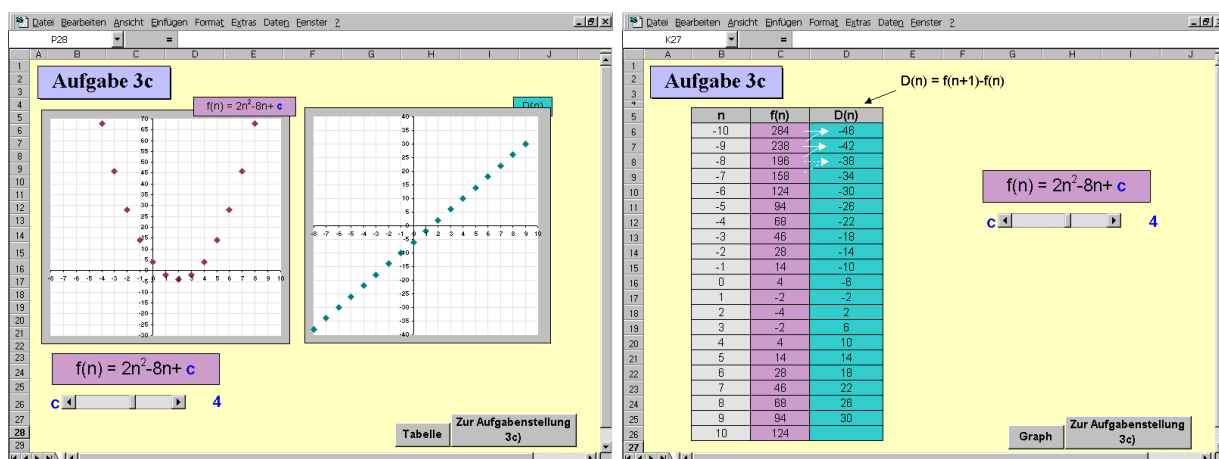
Datei Bearbeiten Ansicht Einfügen Format Extras Daten Fenster ?

P28 =

A B C D E F G H I J

Aufgabe 3c

f(n) = $2n^2$-8n+ c

D(n)

70 65 60 55 50 45 40 35 30 25 20 15 10 5 -5 -10 -15 -20 -25 -30

-8 -7 -6 -5 -4 -3 -2 -1 0 1 2 3 4 5 6 7 8 9 10

40 35 30 25 20 15 10 5 -5 -10 -15 -20 -25 -30 -35 -40

-8 -7 -6 -5 -4 -3 -2 -1 0 1 2 3 4 5 6 7 8 9 10

f(n) = $2n^2$-8n+ c

c 4

Tabelle

Zur Aufgabenstellung 3c)

Datei Bearbeiten Ansicht Einfügen Format Extras Daten Fenster ?

K27 =

A B C D E F G H I

Aufgabe 3c

D(n) = f(n+1)-f(n)

| n | f(n) | D(n) |
|---|---|---|
| -10 | 284 | -46 |
| -9 | 238 | -42 |
| -8 | 196 | -38 |
| -7 | 158 | -34 |
| -6 | 124 | -30 |
| -5 | 94 | -26 |
| -4 | 68 | -22 |
| -3 | 46 | -18 |
| -2 | 28 | -14 |
| -1 | 14 | -10 |
| 0 | 4 | -6 |
| 1 | -2 | -2 |
| 2 | -4 | 2 |
| 3 | -2 | 6 |
| 4 | 4 | 10 |
| 5 | 14 | 14 |
| 6 | 28 | 18 |
| 7 | 46 | 22 |
| 8 | 68 | 26 |
| 9 | 94 | 30 |
| 10 | 124 | |

f(n) = $2n^2$-8n+ c

c 4

Graph

Zur Aufgabenstellung 3c)